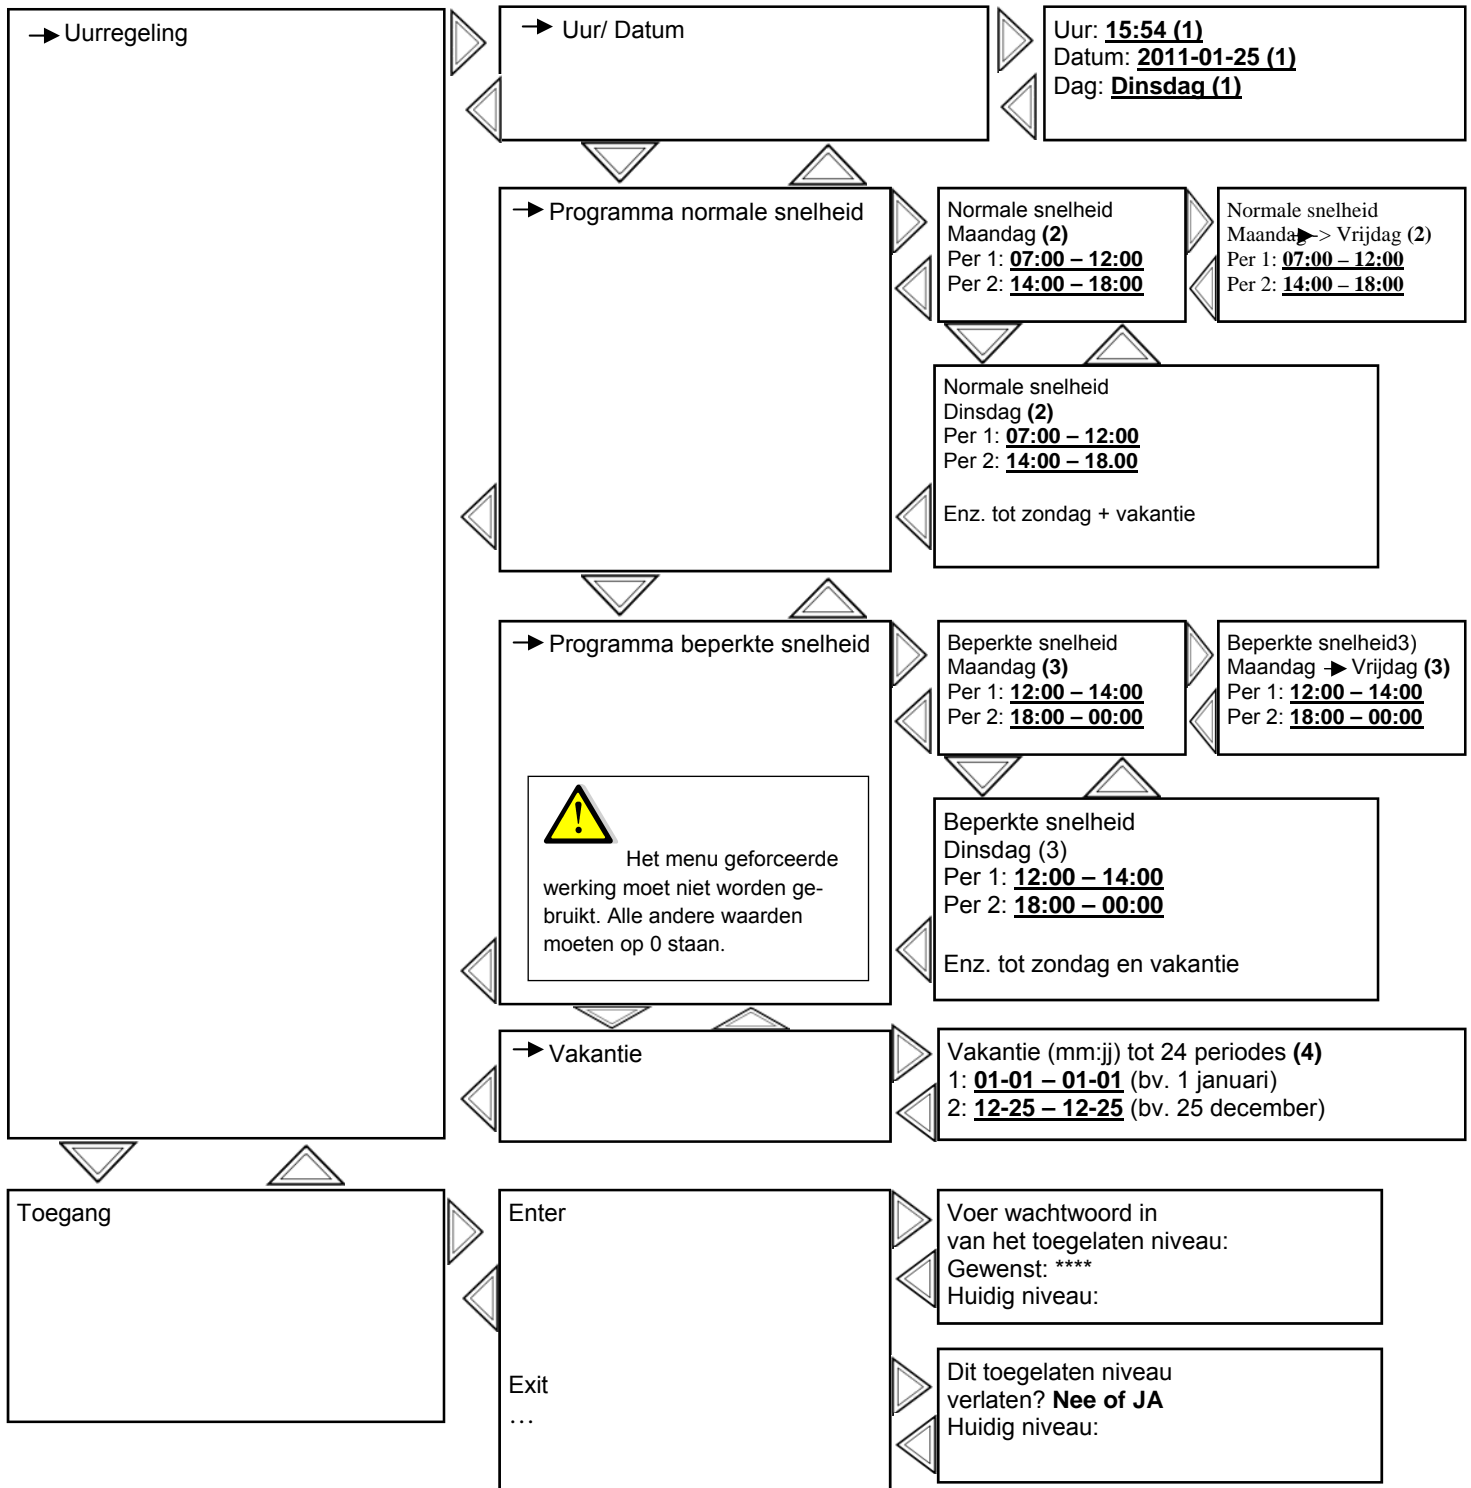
→ Uurregeling

→ Uur/ Datum

Uur: **15:54 (1)**
Datum: **2011-01-25 (1)**
Dag: **Dinsdag (1)**

→ Programma normale snelheid

Normale snelheid
Maandag **(2)**
Per 1: **07:00 – 12:00**
Per 2: **14:00 – 18:00**

Normale snelheid
Maandag→> Vrijdag **(2)**
Per 1: **07:00 – 12:00**
Per 2: **14:00 – 18:00**

Normale snelheid
Dinsdag **(2)**
Per 1: **07:00 – 12:00**
Per 2: **14:00 – 18.00**

Enz. tot zondag + vakantie

→ Programma beperkte snelheid

Het menu geforceerde werking moet niet worden gebruikt. Alle andere waarden moeten op 0 staan.

Beperkte snelheid
Maandag **(3)**
Per 1: **12:00 – 14:00**
Per 2: **18:00 – 00:00**

Beperkte snelheid3)
Maandag → Vrijdag **(3)**
Per 1: **12:00 – 14:00**
Per 2: **18:00 – 00:00**

Beperkte snelheid
Dinsdag (3)
Per 1: **12:00 – 14:00**
Per 2: **18:00 – 00:00**

Enz. tot zondag en vakantie

→ Vakantie

Vakantie (mm:jj) tot 24 periodes **(4)**
1: **01-01 – 01-01** (bv. 1 januari)
2: **12-25 – 12-25** (bv. 25 december)

Toegang

Enter

Exit
…

Voer wachtwoord in
van het toegelaten niveau:
Gewenst: ****
Huidig niveau:

Dit toegelaten niveau
verlaten? **Nee of JA**
Huidig niveau: